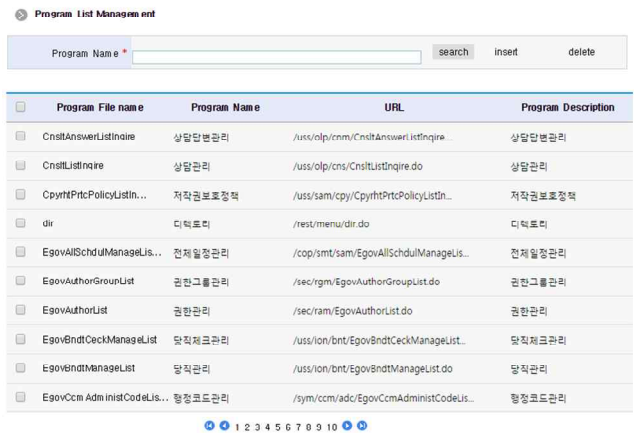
Program List Management

Program Name *

search insert delete

| | Program File name | Program Name | URL | Program Description |
|---|---|---|---|---|
| | CnsltAnswerListInqire | 상담답변관리 | /uss/olp/cnm/CnsltAnswerListInqire... | 상담답변관리 |
| | CnsltListInqire | 상담관리 | /uss/olp/cns/CnsltListInqire.do | 상담관리 |
| | CpyrhtPrtcPolicyListIn... | 저작권보호정책 | /uss/sam/cpy/CpyrhtPrtcPolicyListIn... | 저작권보호정책 |
| | dir | 디렉토리 | /rest/menu/dir.do | 디렉토리 |
| | EgovAllSchdulManageLis... | 전체일정관리 | /cop/smt/sam/EgovAllSchdulManageLis... | 전체일정관리 |
| | EgovAuthorGroupList | 권한그룹관리 | /sec/rgm/EgovAuthorGroupList.do | 권한그룹관리 |
| | EgovAuthorList | 권한관리 | /sec/ram/EgovAuthorList.do | 권한관리 |
| | EgovBndtCeckManageList | 당직체크관리 | /uss/ion/bnt/EgovBndtCeckManageList... | 당직체크관리 |
| | EgovBndtManageList | 당직관리 | /uss/ion/bnt/EgovBndtManageList.do | 당직관리 |
| | EgovCcmAdministCodeLis... | 행정코드관리 | /sym/ccm/adc/EgovCcmAdministCodeLis... | 행정코드관리 |

1 2 3 4 5 6 7 8 9 10